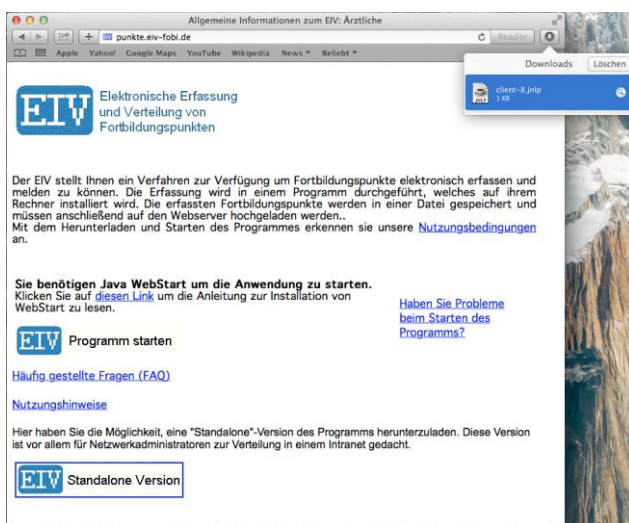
Allgemeine Informationen zum EIV: Ärztliche

punkte.eiv-fobi.de

Reader

Apple Yahoo! Google Maps YouTube Wikipedia News Beliebt

Downloads Löschen

client-8.jnlp
1 KB

EIV Elektronische Erfassung und Verteilung von Fortbildungspunkten

Der EIV stellt Ihnen ein Verfahren zur Verfügung um Fortbildungspunkte elektronisch erfassen und melden zu können. Die Erfassung wird in einem Programm durchgeführt, welches auf ihrem Rechner installiert wird. Die erfassten Fortbildungspunkte werden in einer Datei gespeichert und müssen anschließend auf den Webserver hochgeladen werden..
Mit dem Herunterladen und Starten des Programmes erkennen sie unsere Nutzungsbedingungen an.

Sie benötigen Java WebStart um die Anwendung zu starten.
Klicken Sie auf diesen Link um die Anleitung zur Installation von WebStart zu lesen.

Haben Sie Probleme beim Starten des Programms?

EIV Programm starten

Häufig gestellte Fragen (FAQ)

Nutzungshinweise

Hier haben Sie die Möglichkeit, eine "Standalone"-Version des Programms herunterzuladen. Diese Version ist vor allem für Netzwerkadministratoren zur Verteilung in einem Intranet gedacht.

EIV Standalone Version